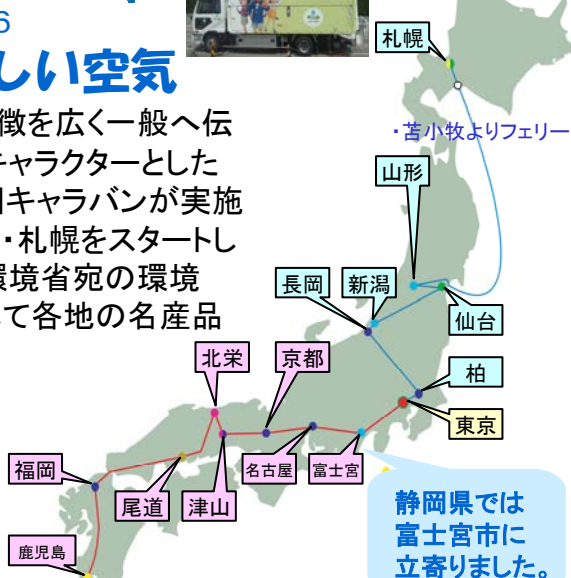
6
しい空気

徴を広く一般へ伝
キャラクターとした
キャラバンが実施
・札幌をスタートし
環境省宛の環境
て各地の名産品

札幌
・苫小牧よりフェリー
山形
長岡
新潟
仙台
柏
東京
北栄
京都
福岡
名古屋
富士宮
尾道
津山
鹿児島

静岡県では
富士宮市に
立寄りました。